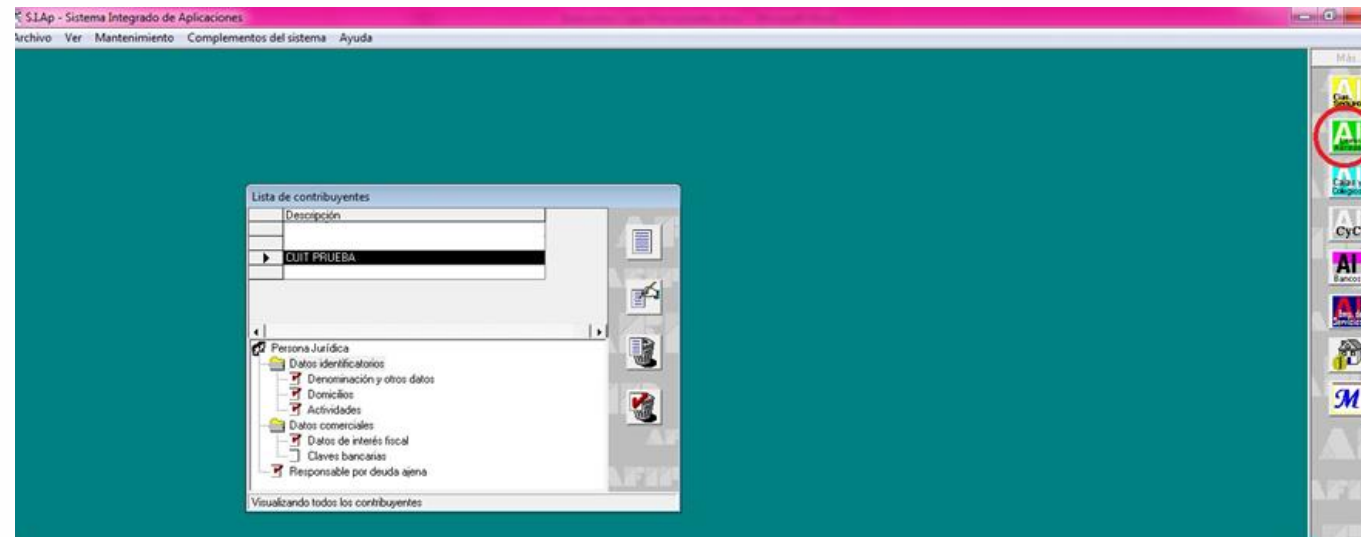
S.I.Ap - Sistema Integrado de Aplicaciones
Archivo Ver Mantenimiento Complementos del sistema Ayuda

Más

Lista de contribuyentes

| | Descripción |
|---|---|
| | |
| | |
| ▶ | CUIT PRUEBA |
| | |

Persona Jurídica
Datos identificatorios
Denominación y otros datos
Domicilios
Actividades
Datos comerciales
Datos de interés fiscal
Claves bancarias
Responsable por deuda ajena

Visualizando todos los contribuyentes

AI
AI
AI
AI
CyC
AI
Bancos
AI
M